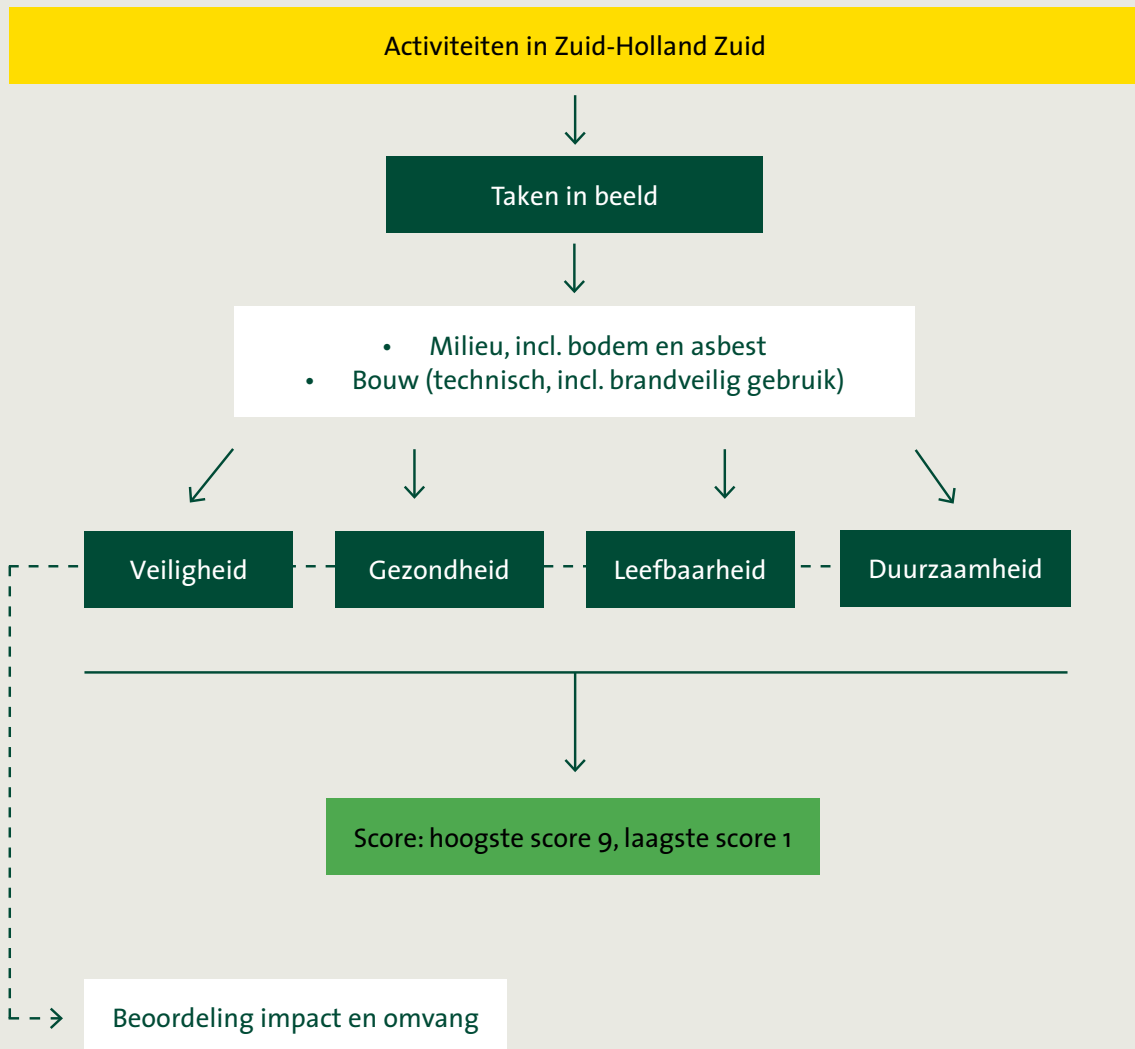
Activiteiten in Zuid-Holland Zuid

Taken in beeld

• Milieu, incl. bodem en asbest
• Bouw (technisch, incl. brandveilig gebruik)

Veiligheid

Gezondheid

Leefbaarheid

Duurzaamheid

Score: hoogste score 9, laagste score 1

Beoordeling impact en omvang